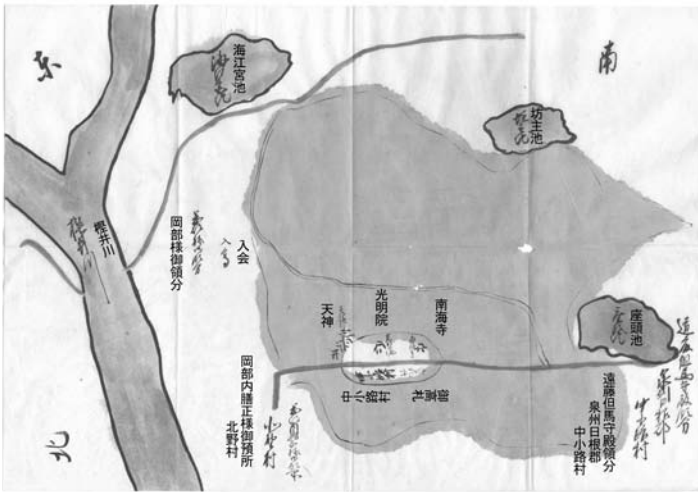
東

南

北

海江宮池

海江宮池

坊主池

坊主池

樫井川

樫井川

岡部様御領分

岡部様御領分

入会

入会

天神

光明院

南海寺

天神

座頭池

座頭池

遠藤但馬守殿領分

泉州日根郡

中小路村

遠藤但馬守殿領分

中小路村

岡部内膳正様御預所

北野村

岡部内膳正様御預所

北野村

中小路村

井路

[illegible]